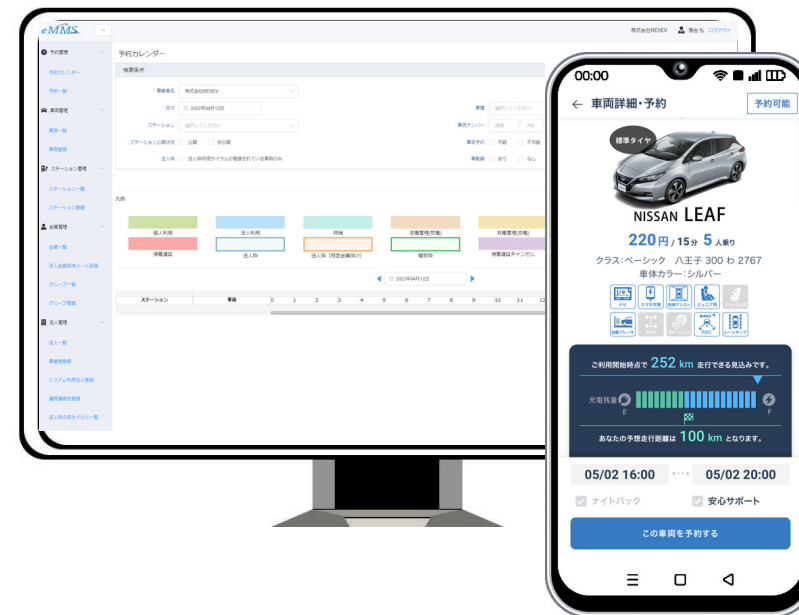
eMMS

株式会社REXEV 落合 ログアウト

予約管理
予約カレンダー
予約一覧
車両管理
車両一覧
車両登録
ステーション管理
ステーション一覧
ステーション登録
会員管理
会員一覧
法人会員招待メール送信
グループ一覧
グループ登録
法人管理
法人一覧
車種情報登録
システム利用法人登録
運用連絡先登録
法人利用者サイクル一覧

予約カレンダー
検索条件
事業者名 株式会社REXEV
日付 2022年04月12日
ステーション 選択してください
ステーション公開状況 公開 非公開
法人 法人向けサイクルが登録されている車両のみ
車種 選択してください
車両ナンバー
車両予約 可能 不可能
車番種 あり なし

凡例
個人利用
法人利用
待機
充電管理(充電)
充電管理(充電)
停電遮断
法人枠
法人枠(従量課金利用)
個別枠
停電遮断キャンセル

2022年04月12日
ステーション 車両 0 1 2 3 4 5 6 7 8 9 10 11 12

00:00
車両詳細・予約
予約可能
標準タイヤ
NISSAN LEAF
220円 / 15分 5 人乗り
クラス:ベーシック 八王子 300 わ 2767
車体カラー:シルバー
ご利用開始時点で 252 km 走行できる見込みです。
充電残量 E F
あなたの予想走行距離は 100 km となります。
05/02 16:00
05/02 20:00
ナイトパック
安心サポート
この車両を予約する